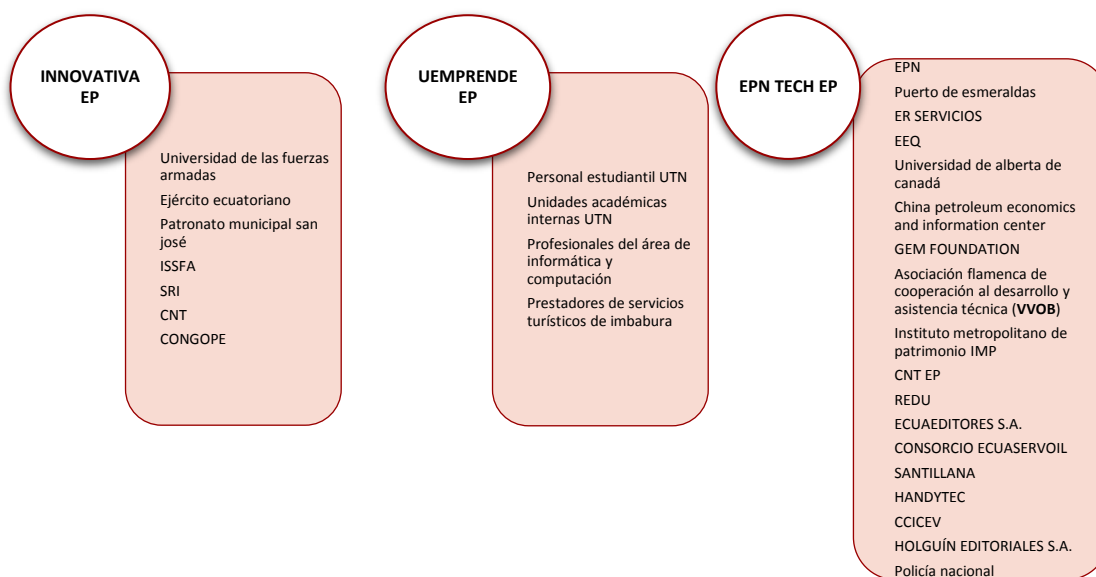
INNOVATIVA EP

Universidad de las fuerzas armadas

Ejército ecuatoriano

Patronato municipal san josé

ISSFA

SRI

CNT

CONGOPE

UEMPRENDE EP

Personal estudiantil UTN

Unidades académicas internas UTN

Profesionales del área de informática y computación

Prestadores de servicios turísticos de imbabura

EPN TECH EP

EPN

Puerto de esmeraldas

ER SERVICIOS

EEQ

Universidad de alberta de canadá

China petroleum economics and information center

GEM FOUNDATION

Asociación flamenca de cooperación al desarrollo y asistencia técnica (**VVOB**)

Instituto metropolitano de patrimonio IMP

CNT EP

REDU

ECUAEDITORES S.A.

CONSORCIO ECUASERVOIL

SANTILLANA

HANDYTEC

CCICEV

HOLGUÍN EDITORIALES S.A.

Policía nacional